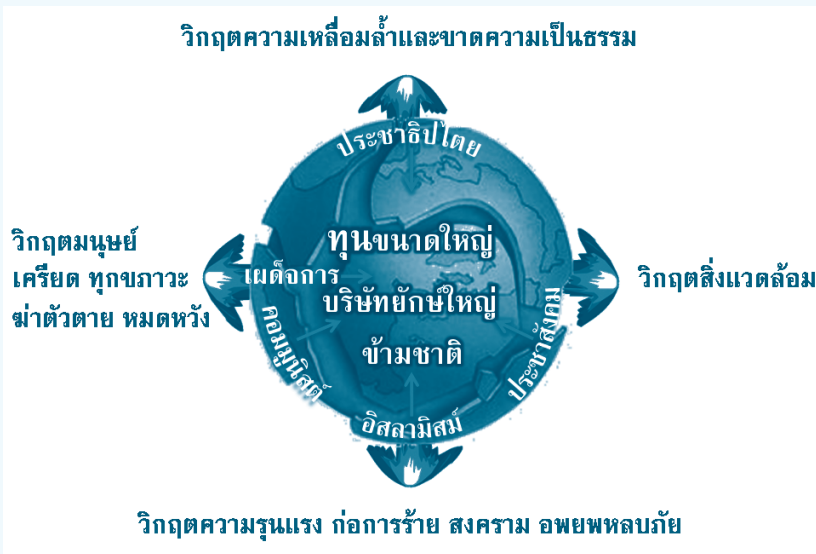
วิกฤตความเหลื่อมล้ำและขาดความเป็นธรรม

ประชาธิปไตย

วิกฤตมนุษย์
เครียด ทุกขภาวะ
ฆ่าตัวตาย หมดหวัง

เผด็จการ

ทุนขนาดใหญ่
บริษัทยักษ์ใหญ่
ข้ามชาติ

วิกฤตสิ่งแวดล้อม

คอมมิวนิสต์

ประชาสังคม

อิสลามิสม์

วิกฤตความรุนแรง ก่อการร้าย สงคราม อพยพหลบภัย